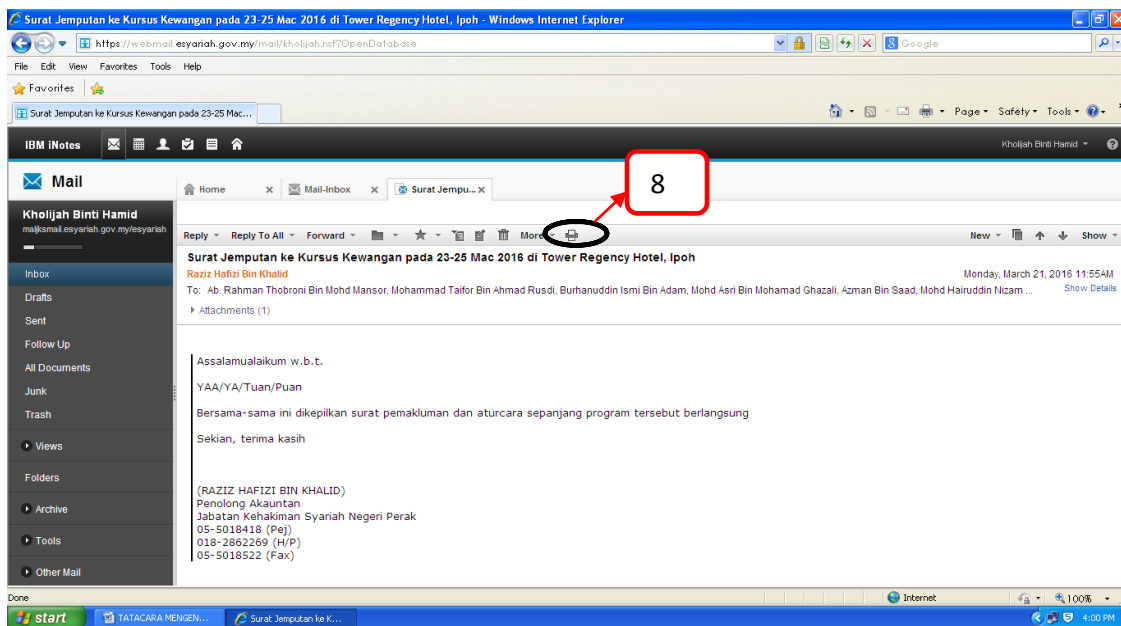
Surat Jemputan ke Kursus Kewangan pada 23-25 Mac 2016 di Tower Regency Hotel, Ipoh - Windows Internet Explorer

https://webmail.esyariah.gov.my/mail/kholijah.nsf?OpenDatabase

Google

File Edit View Favorites Tools Help

Favorites

Surat Jemputan ke Kursus Kewangan pada 23-25 Mac...

Page ▾ Safety ▾ Tools ▾

IBM iNotes

Kholijah Binti Hamid ▾

Mail

Home × Mail-Inbox × Surat Jemput... ×

8

Kholijah Binti Hamid
mailkmail.esyariah.gov.my/esyariah

Reply ▾ Reply To All ▾ Forward ▾ More ▾

New ▾ Show ▾

Surat Jemputan ke Kursus Kewangan pada 23-25 Mac 2016 di Tower Regency Hotel, Ipoh

Raziz Hafizi Bin Khalid

Monday, March 21, 2016 11:55AM

To: Ab. Rahman Thobroni Bin Mohd Mansor, Mohammad Taifor Bin Ahmad Rusdi, Burhanuddin Ismi Bin Adam, Mohd Asri Bin Mohamad Ghazali, Azman Bin Saad, Mohd Hairuddin Nizam ...

Show Details

Attachments (1)

Inbox
Drafts
Sent
Follow Up
All Documents
Junk
Trash
Views
Folders
Archive
Tools
Other Mail

Assalamualaikum w.b.t.

YAA/YA/Tuan/Puan

Bersama-sama ini dikepilkan surat pemakluman dan aturcara sepanjang program tersebut berlangsung

Sekian, terima kasih

(RAZIZ HAFIZI BIN KHALID)
Penolong Akauntan
Jabatan Kehakiman Syariah Negeri Perak
05-5018418 (Pej)
018-2862269 (H/P)
05-5018522 (Fax)

Done

Internet

100%

start

TATACARA MENGEN...

Surat Jemputan ke K...

4:00 PM